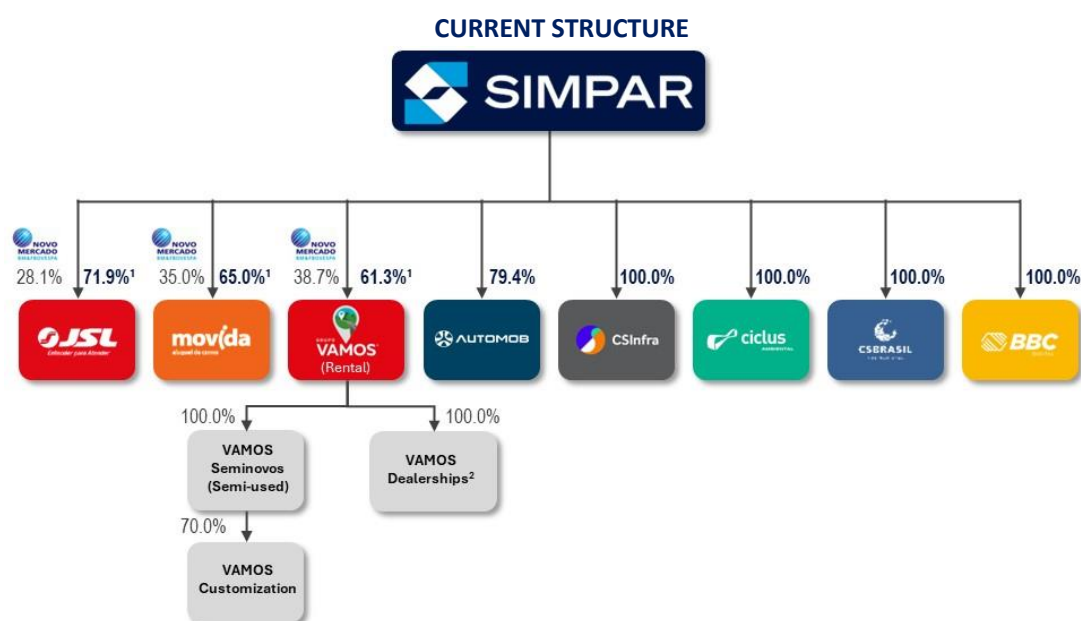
CURRENT STRUCTURE

SIMPAR

NOVO MERCADO B3
28.1% **71.9%¹**
JSL
Entender para Atender

NOVO MERCADO B3
35.0% **65.0%¹**
movida
aluguel de carros

NOVO MERCADO B3
38.7% **61.3%¹**
GRUPO VAMOS
(Rental)

**79.4%**
AUTOMOB

**100.0%**
CSInfra

**100.0%**
ciclus
AMBIENTAL

**100.0%**
CSBRASIL

**100.0%**
BBC

100.0%
VAMOS Seminovos (Semi-used)

100.0%
VAMOS Dealerships²

70.0%
VAMOS Customization